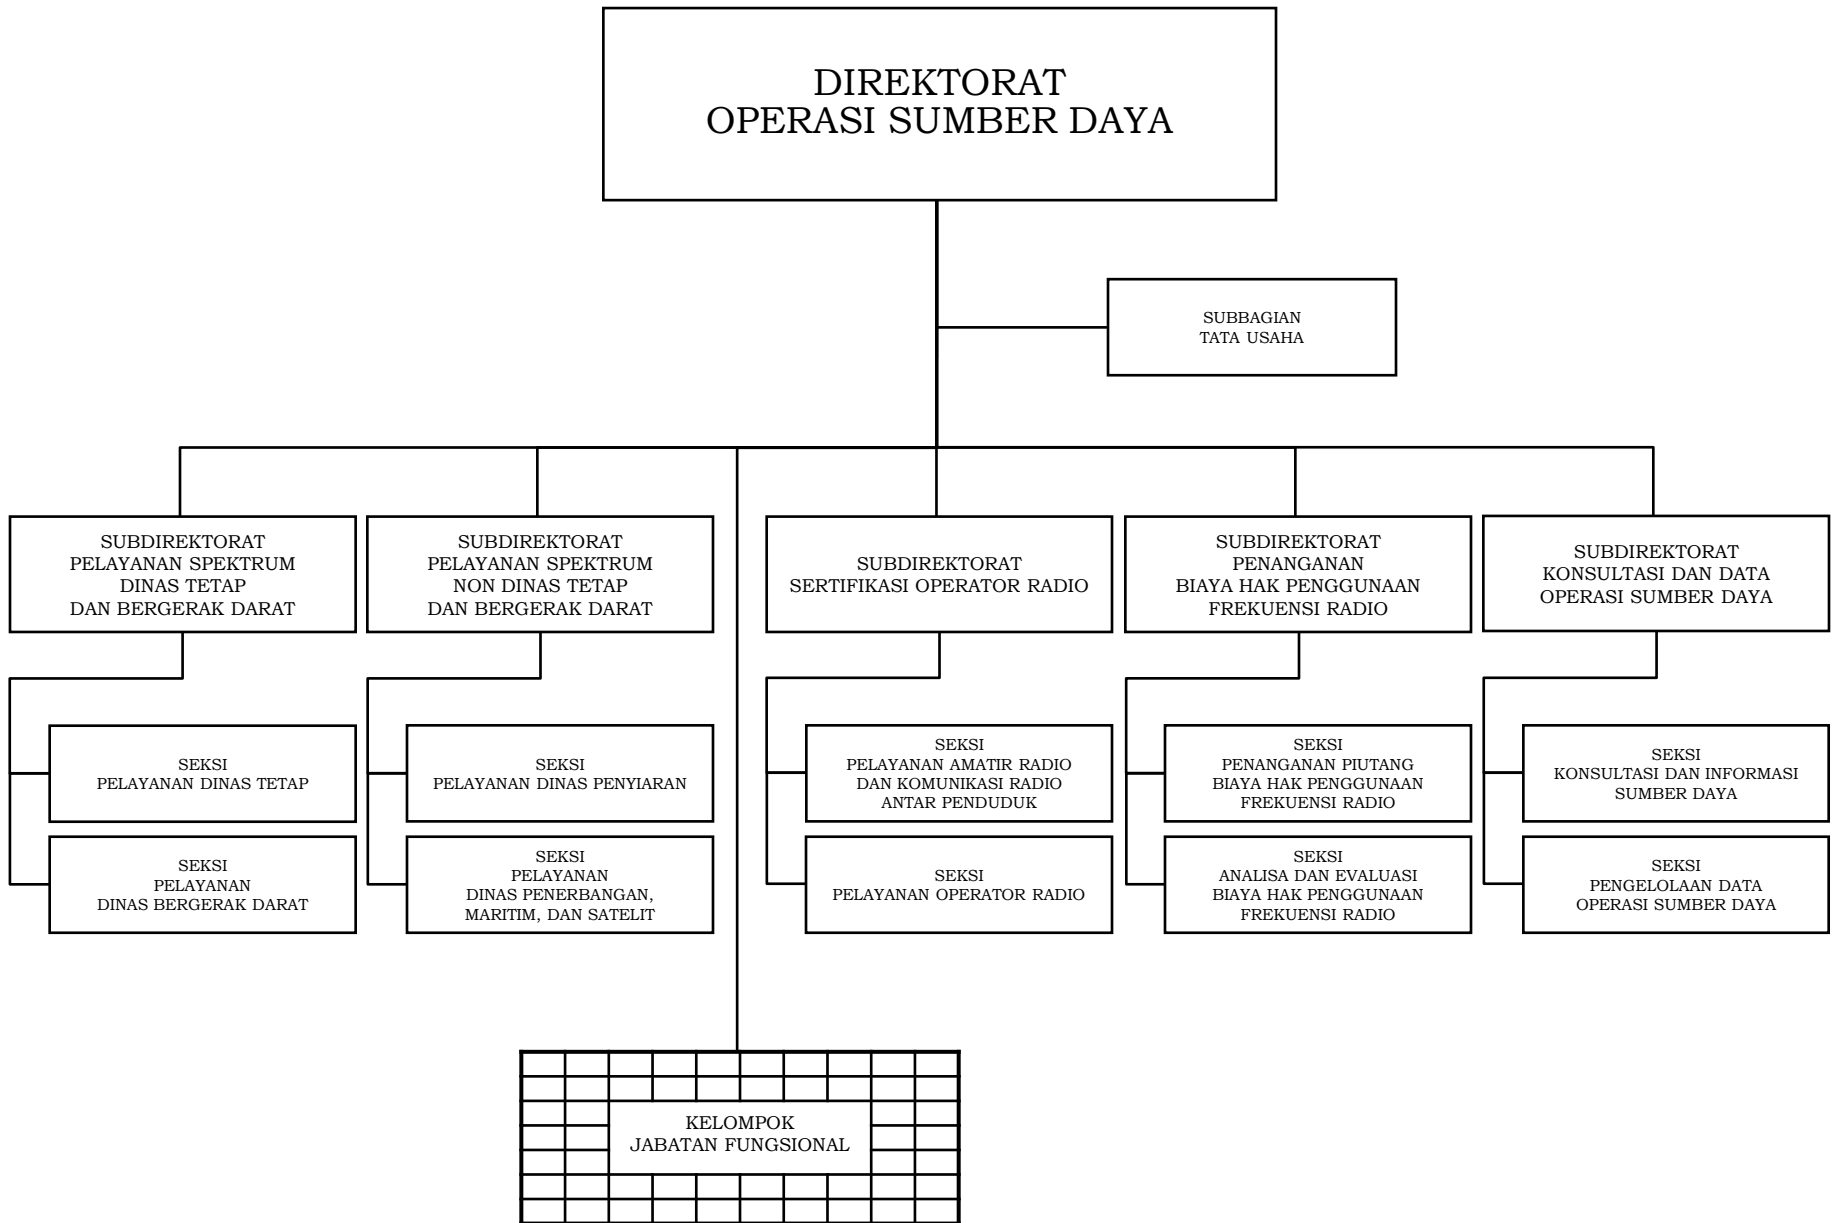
DIREKTORAT
OPERASI SUMBER DAYA

SUBBAGIAN
TATA USAHA

SUBDIREKTORAT
PELAYANAN SPEKTRUM
DINAS TETAP
DAN BERGERAK DARAT

SEKSI
PELAYANAN DINAS TETAP

SEKSI
PELAYANAN
DINAS BERGERAK DARAT

SUBDIREKTORAT
PELAYANAN SPEKTRUM
NON DINAS TETAP
DAN BERGERAK DARAT

SEKSI
PELAYANAN DINAS PENYIARAN

SEKSI
PELAYANAN
DINAS PENERBANGAN,
MARITIM, DAN SATELIT

SUBDIREKTORAT
SERTIFIKASI OPERATOR RADIO

SEKSI
PELAYANAN AMATIR RADIO
DAN KOMUNIKASI RADIO
ANTAR PENDUDUK

SEKSI
PELAYANAN OPERATOR RADIO

SUBDIREKTORAT
PENANGANAN
BIAYA HAK PENGGUNAAN
FREKUENSI RADIO

SEKSI
PENANGANAN PIUTANG
BIAYA HAK PENGGUNAAN
FREKUENSI RADIO

SEKSI
ANALISA DAN EVALUASI
BIAYA HAK PENGGUNAAN
FREKUENSI RADIO

SUBDIREKTORAT
KONSULTASI DAN DATA
OPERASI SUMBER DAYA

SEKSI
KONSULTASI DAN INFORMASI
SUMBER DAYA

SEKSI
PENGELOLAAN DATA
OPERASI SUMBER DAYA

KELOMPOK
JABATAN FUNGSIONAL